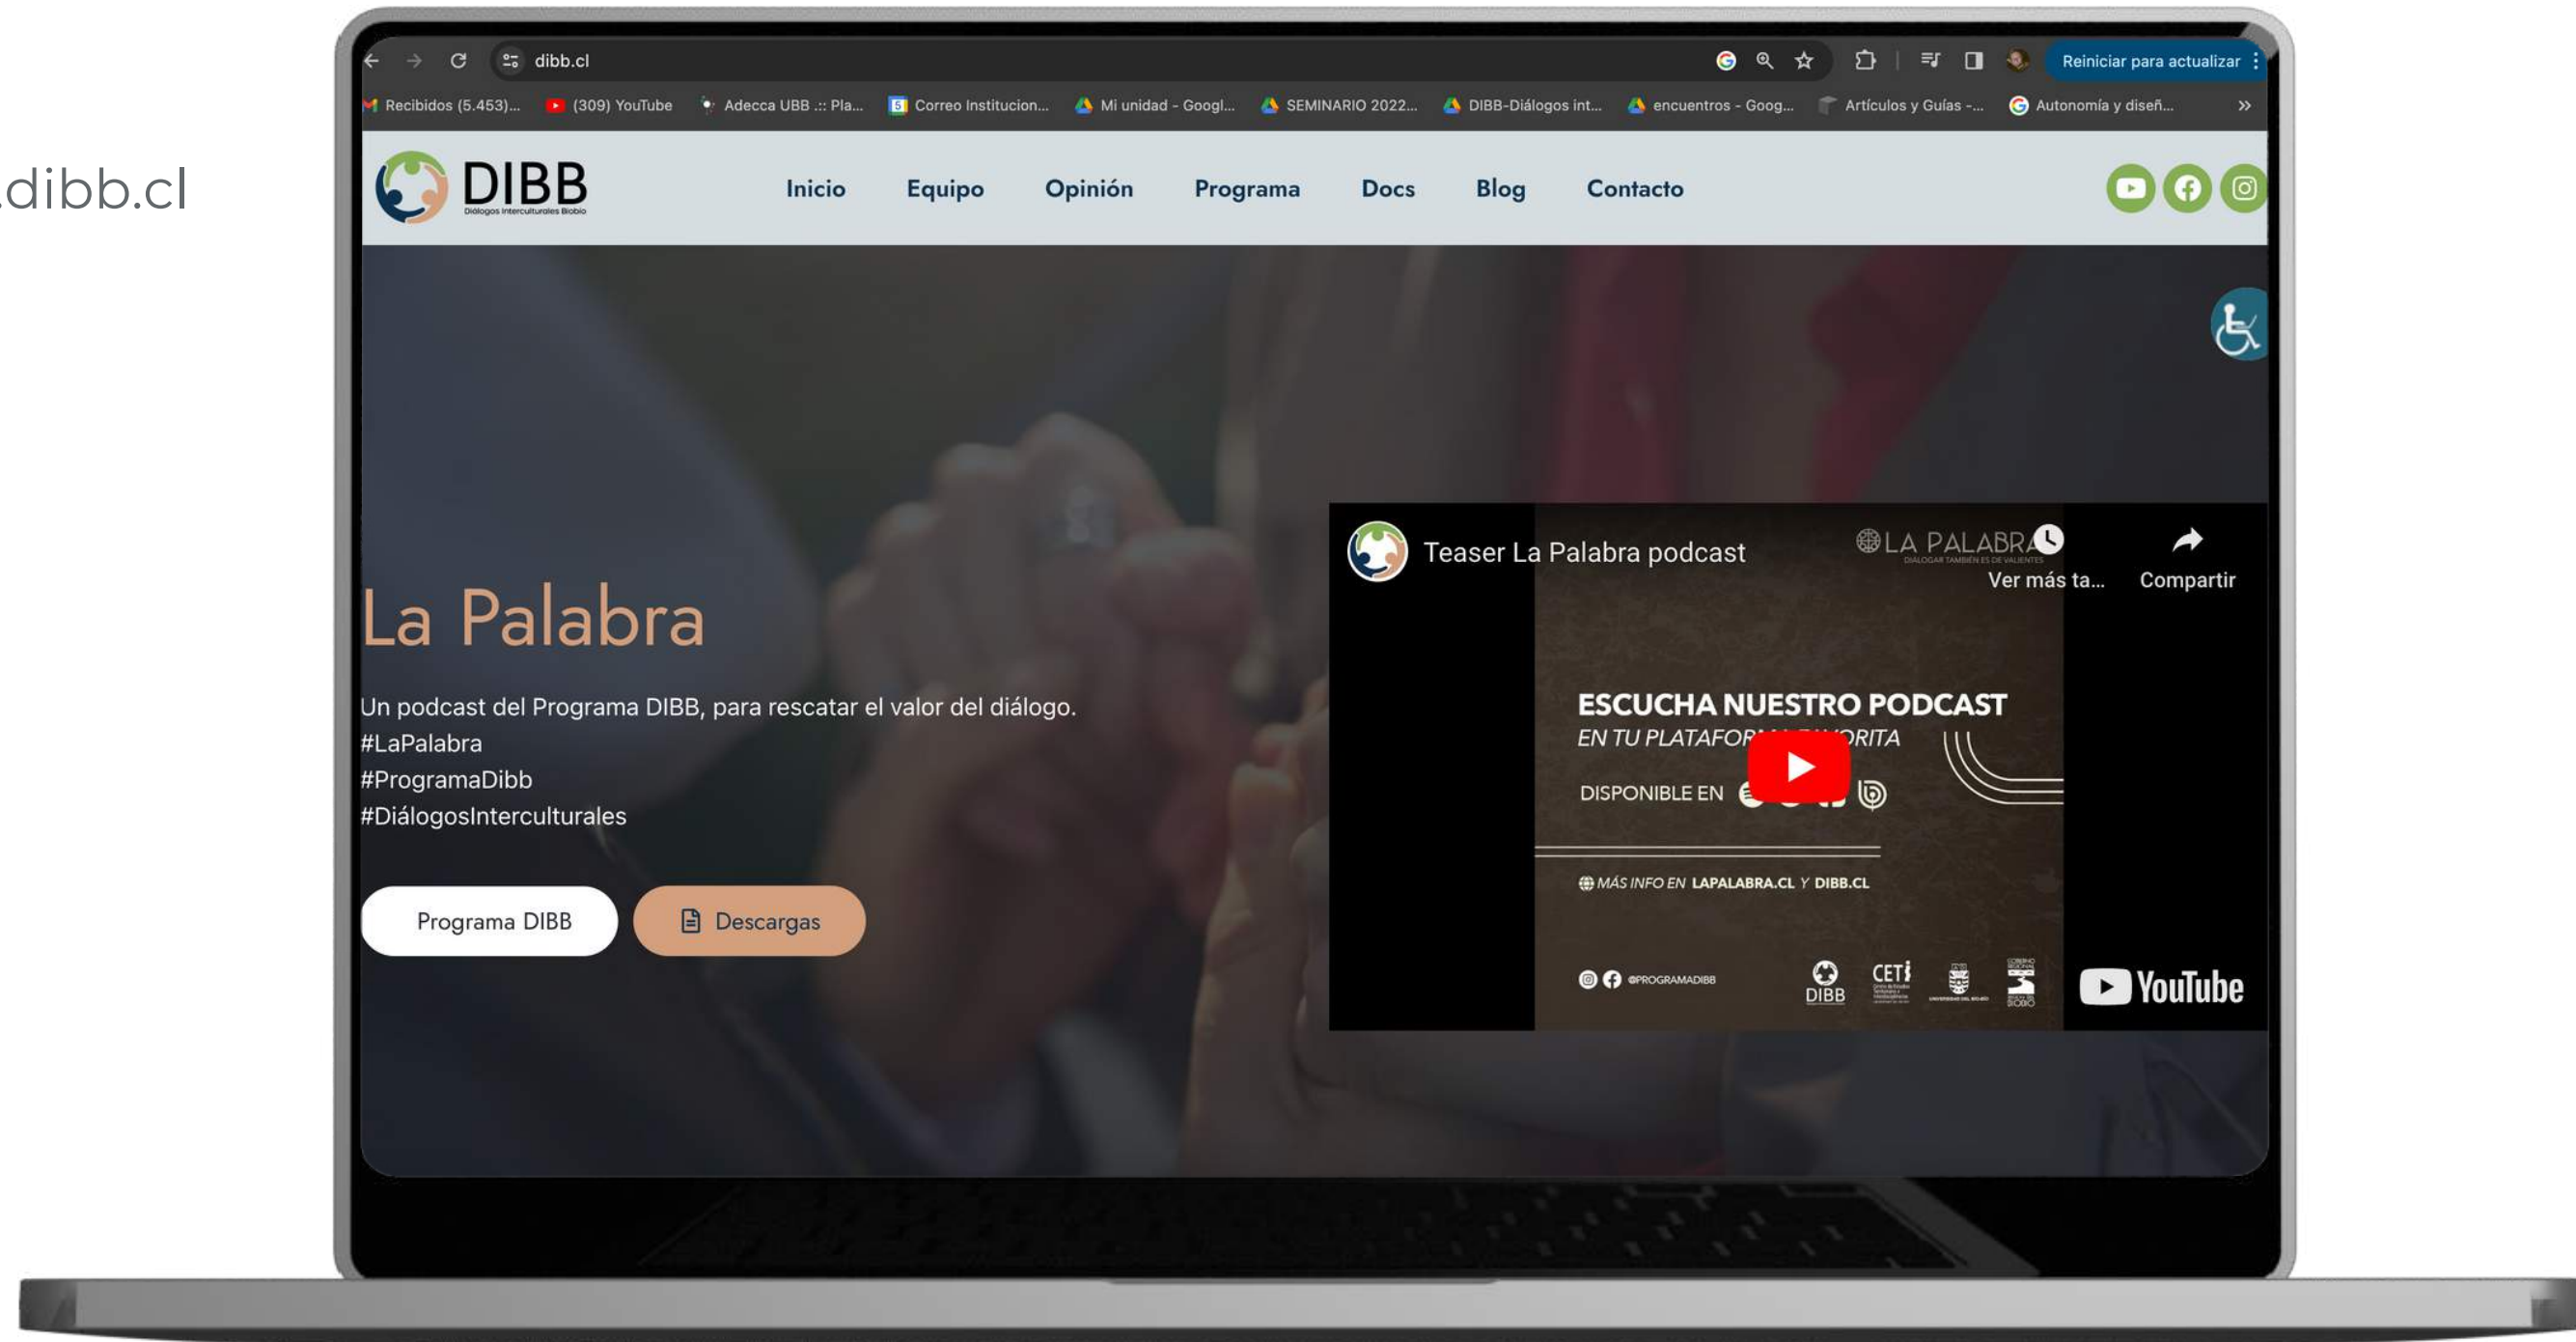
.dibb.cl

dibb.cl

Reiniciar para actualizar

Recibidos (5.453)... (309) YouTube Adecca UBB .:: Pla... Correo Institucion... Mi unidad - Googl... SEMINARIO 2022... DIBB-Diálogos int... encuentros - Goog... Artículos y Guías -... Autonomía y diseñ...

DIBB
Diálogos Interculturales Biobío

Inicio Equipo Opinión Programa Docs Blog Contacto

La Palabra

Un podcast del Programa DIBB, para rescatar el valor del diálogo.
#LaPalabra
#ProgramaDibb
#DiálogosInterculturales

Programa DIBB Descargas

Teaser La Palabra podcast

LA PALABRA
DIALOGAR TAMBIÉN ES DE VALIENTES

Ver más ta...

Compartir

ESCUCHA NUESTRO PODCAST
EN TU PLATAFOR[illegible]ORITA

DISPONIBLE EN

MÁS INFO EN LAPALABRA.CL Y DIBB.CL

@PROGRAMADIBB

DIBB

CETI

YouTube